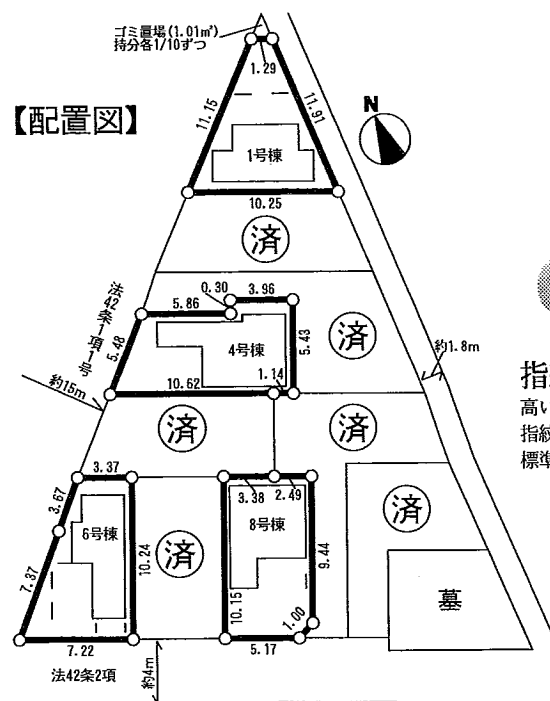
ゴミ置場(1.01m²)
持分各1/10ずつ

【配置図】

N

1.29
11.15
11.61
1号棟
10.25
済
法42条1項1号
5.86
0.30
3.96
5.48
4号棟
5.43
済
約15m
10.62
1.14
約1.8m
済
済
3.37
3.67
3.38
2.49
済
6号棟
8号棟
7.37
10.24
済
9.44
10.15
1.00
墓
7.22
5.17
法42条2項
約4m

指
高い
指続
標準